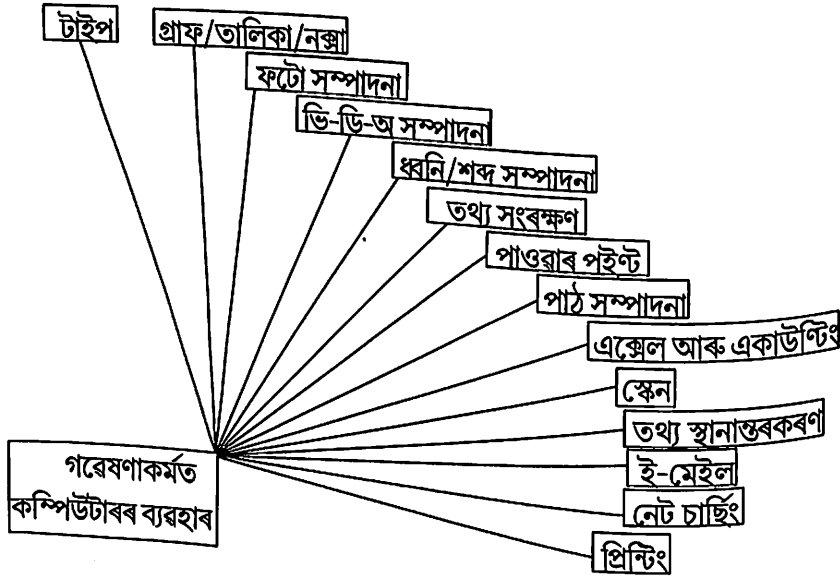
টাইপ

গ্ৰাফ/তালিকা/নক্সা

ফটো সম্পাদনা

ভি-ডি-অ সম্পাদন

ধ্বনি/শব্দ সম্পাদনা

তথ্য সংৰক্ষণ

পাওৱাৰ পইণ্ট

পাঠ সম্পাদনা

এক্সেল আৰু একাউন্টিং

স্কেন

তথ্য স্থানান্তৰকৰণ

ই-মেইল

নেট চাৰ্চিং

প্ৰিন্টিং

গৱেষণাকৰ্মত কম্পিউটাৰৰ ব্যৱহাৰ